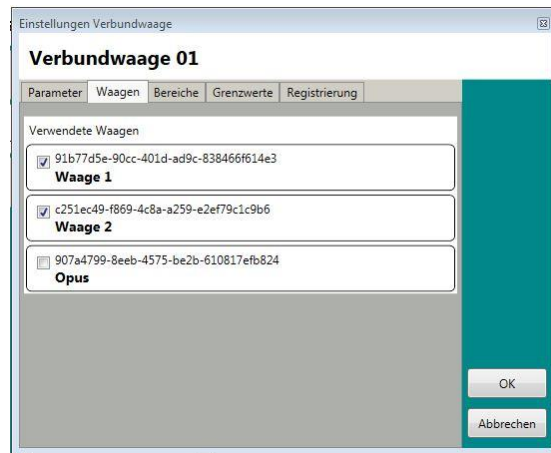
Einstellungen Verbundwaage

Verbundwaage 01

Parameter | Waagen | Bereiche | Grenzwerte | Registrierung

Verwendete Waagen

91b77d5e-90cc-401d-ad9c-838466f614e3
Waage 1

c251ec49-f869-4c8a-a259-e2ef79c1c9b6
Waage 2

907a4799-8eeb-4575-be2b-610817efb824
Opus

OK

Abbrechen